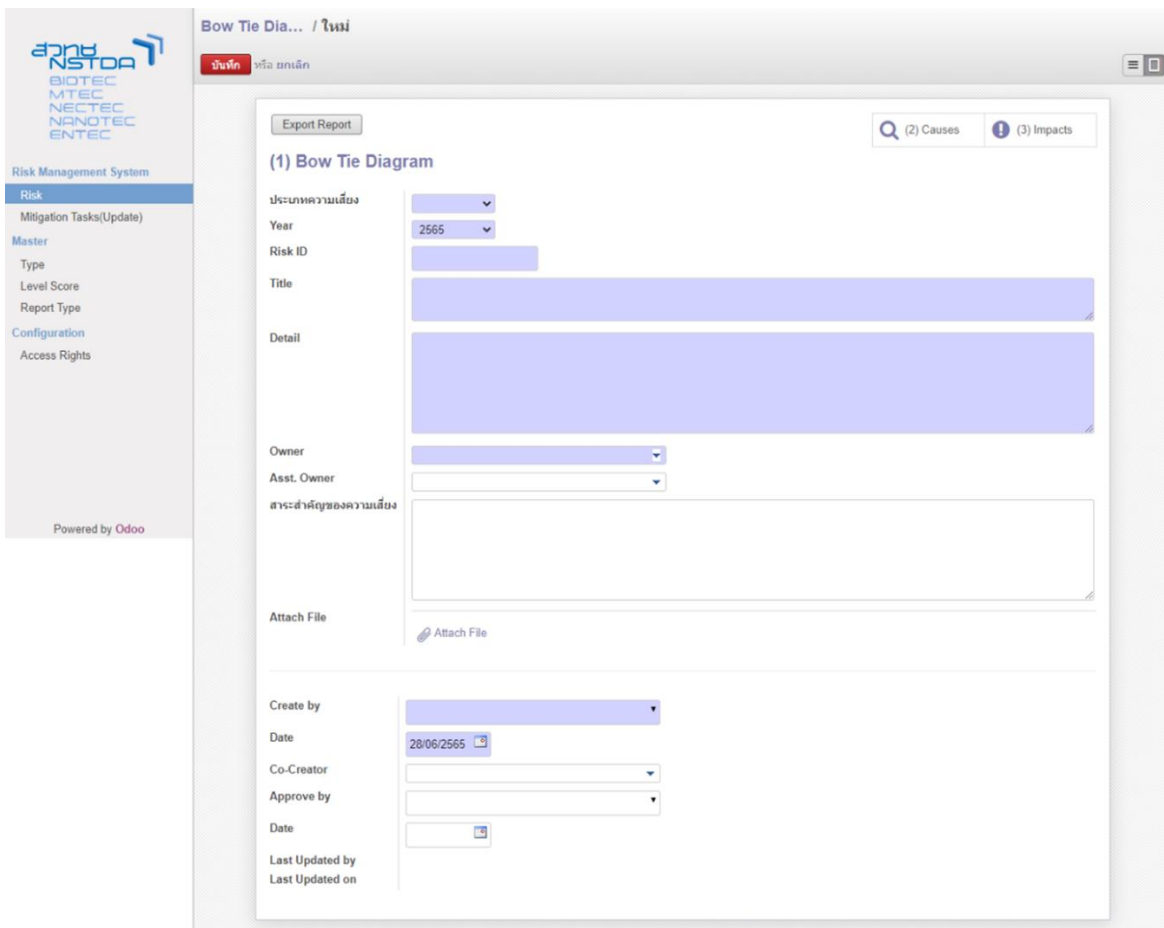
สวทช NSTDA
BIOTEC
MTEC
NECTEC
NANOTEC
ENTEC

Risk Management System
Risk
Mitigation Tasks(Update)
Master
Type
Level Score
Report Type
Configuration
Access Rights

Powered by Odoo

Bow Tie Dia... / ใหม่

บันทึก หรือ ยกเลิก

Export Report

(2) Causes
(3) Impacts

(1) Bow Tie Diagram

ประเภทความเสี่ยง
Year 2565
Risk ID
Title
Detail
Owner
Asst. Owner
สาระสำคัญของความเสี่ยง
Attach File
Attach File

Create by
Date 28/06/2565
Co-Creator
Approve by
Date
Last Updated by
Last Updated on